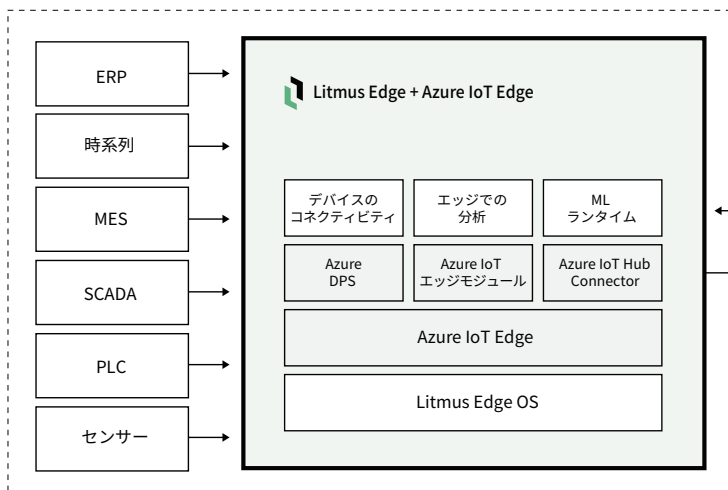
ERP

時系列

MES

SCADA

PLC

センサー

Litmus Edge + Azure IoT Edge

デバイスの
コネクティビティ

エッジでの
分析

ML
ランタイム

Azure
DPS

Azure IoT
エッジモジュール

Azure IoT Hub
Connector

Azure IoT Edge

Litmus Edge OS